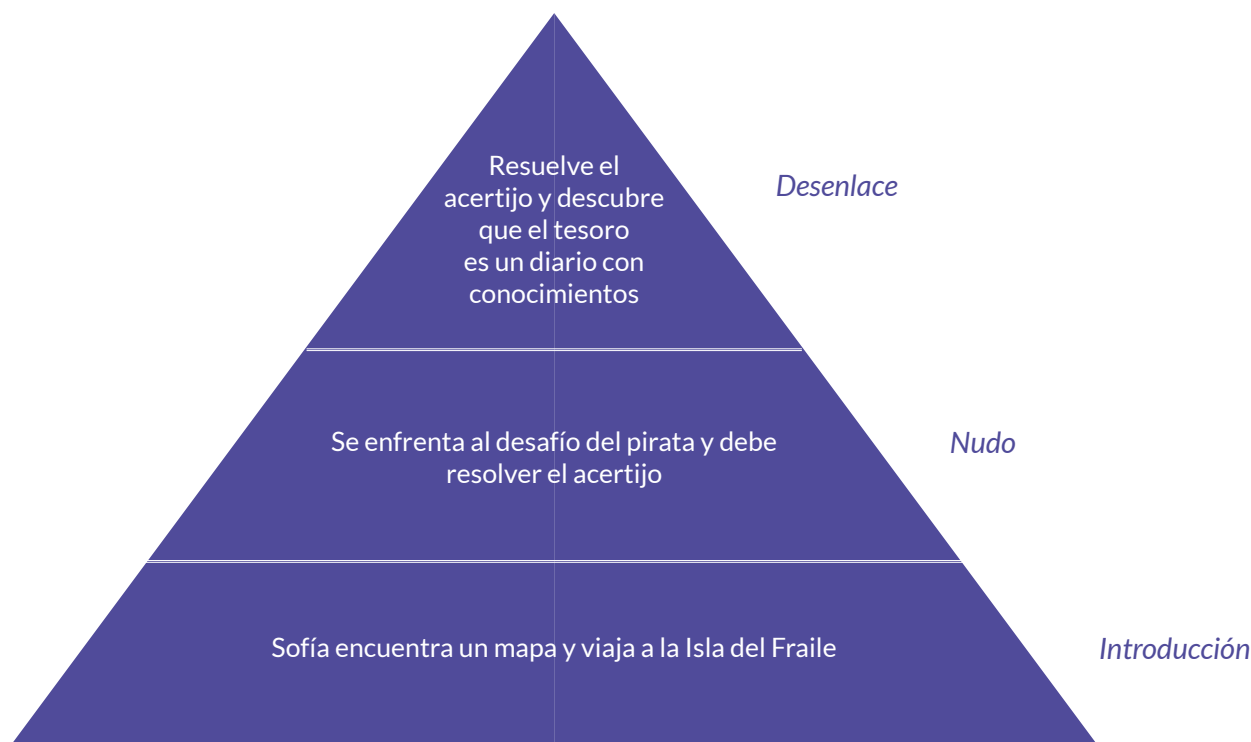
Resuelve el acertijo y descubre que el tesoro es un diario con conocimientos

Desenlace

Se enfrenta al desafío del pirata y debe resolver el acertijo

Nudo

Sofía encuentra un mapa y viaja a la Isla del Fraile

Introducción